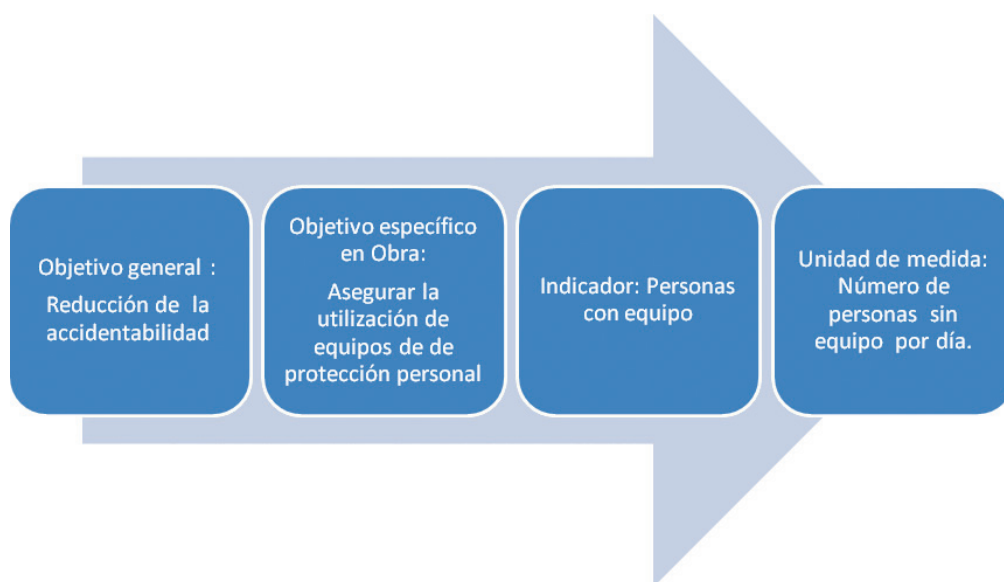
Objetivo general :
Reducción de la accidentabilidad

Objetivo específico en Obra:
Asegurar la utilización de equipos de de protección personal

Indicador: Personas con equipo

Unidad de medida: Número de personas sin equipo por día.